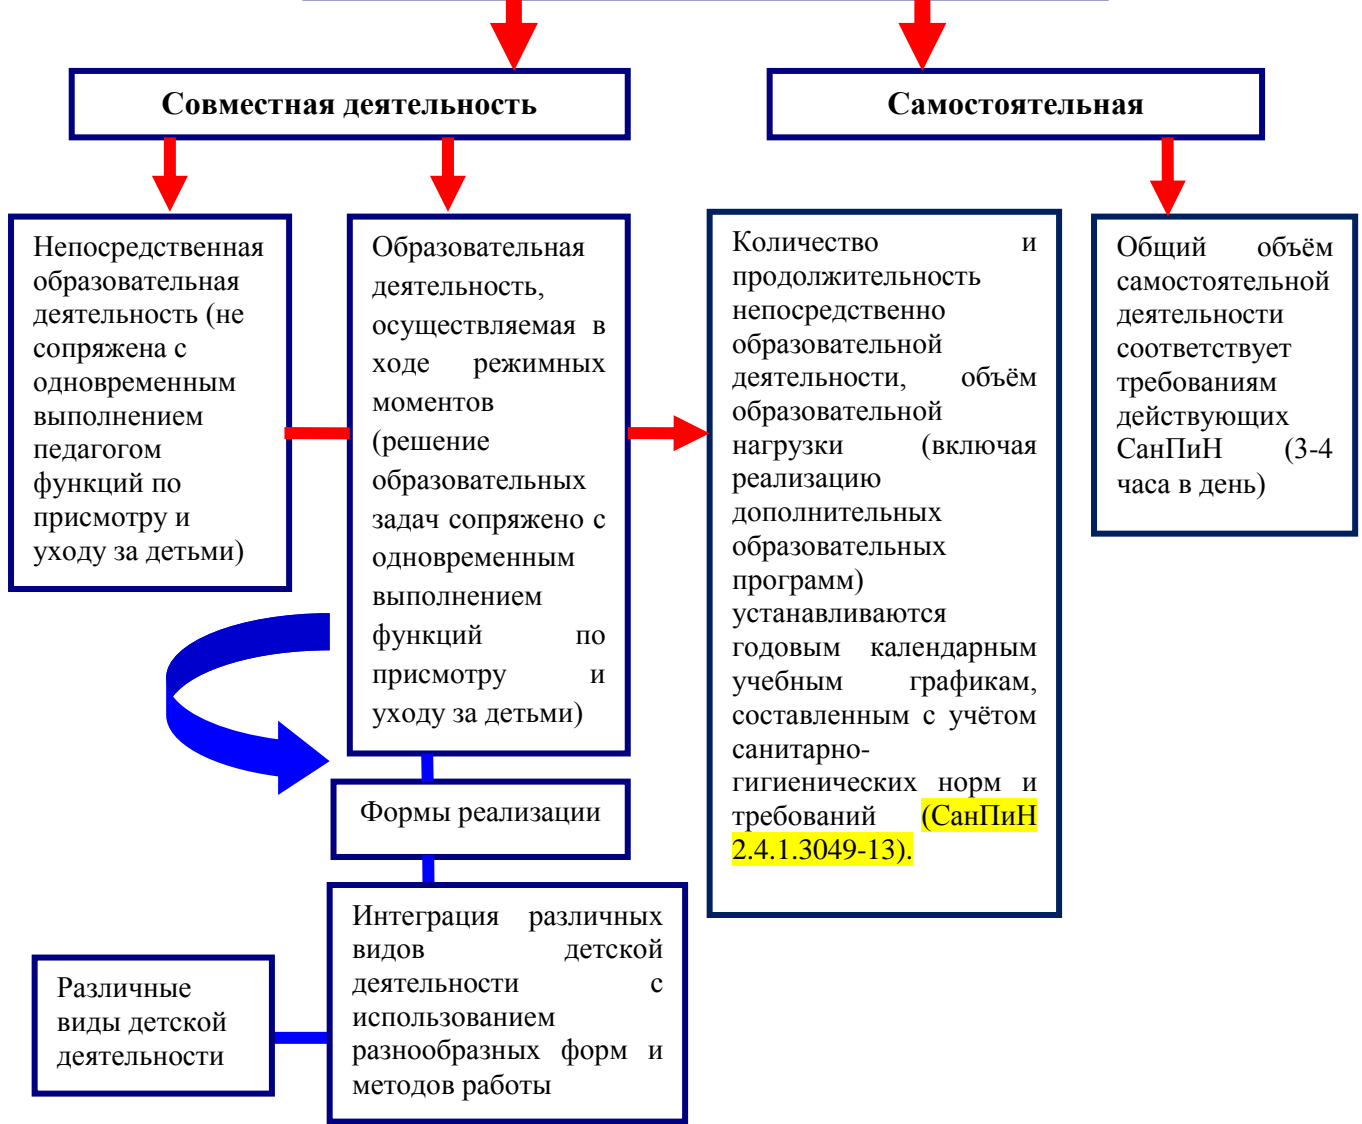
Совместная деятельность

Самостоятельная

Непосредственная образовательная деятельность (не сопряжена с одновременным выполнением педагогом функций по присмотру и уходу за детьми)

Образовательная деятельность, осуществляемая в ходе режимных моментов (решение образовательных задач сопряжено с одновременным выполнением функций по присмотру и уходу за детьми)

Количество и продолжительность непосредственно образовательной деятельности, объём образовательной нагрузки (включая реализацию дополнительных образовательных программ) устанавливаются годовым календарным учебным графикам, составленным с учётом санитарно-гигиенических норм и требований (СанПиН 2.4.1.3049-13).

Общий объём самостоятельной деятельности соответствует требованиям действующих СанПиН (3-4 часа в день)

Формы реализации

Различные виды детской деятельности

Интеграция различных видов детской деятельности с использованием разнообразных форм и методов работы